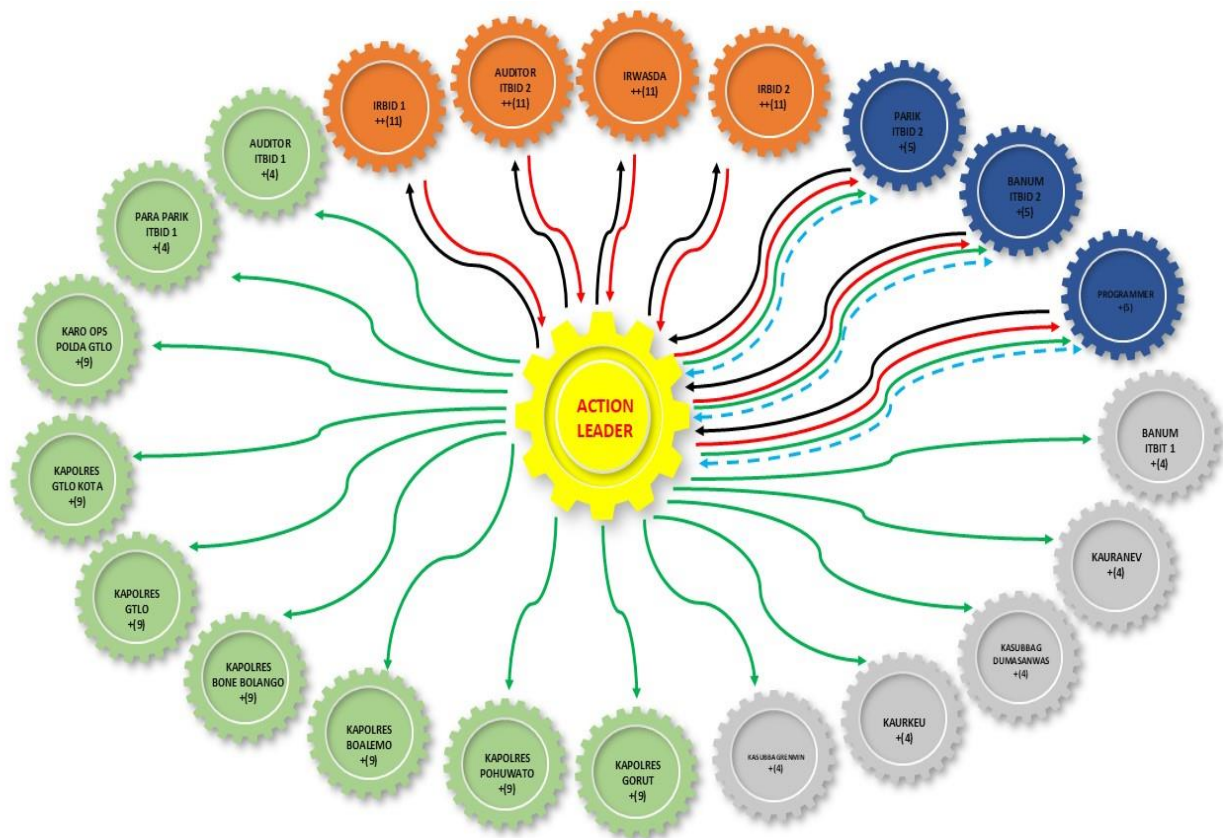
IRBID 1
++(11)

AUDITOR
ITBID 2
++(11)

IRWASDA
++(11)

IRBID 2
++(11)

PARIK
ITBID 2
+(5)

BANUM
ITBID 2
+(5)

PROGRAMMER
+(5)

AUDITOR
ITBID 1
+(4)

PARA PARIK
ITBID 1
+(4)

KARO OPS
POLDA GTLO
+(9)

KAPOLRES
GTLO KOTA
+(9)

KAPOLRES
GTLO
+(9)

KAPOLRES
BONE BOLANGO
+(9)

KAPOLRES
BOALEMO
+(9)

KAPOLRES
POHUWATO
+(9)

KAPOLRES
GORUT
+(9)

ACTION
LEADER

BANUM
ITBIT 1
+(4)

KAURANEV
+(4)

KASUBBAG
DUMASANWAS
+(4)

KAURKEU
+(4)

KASUBBAGRENMIN
+(4)